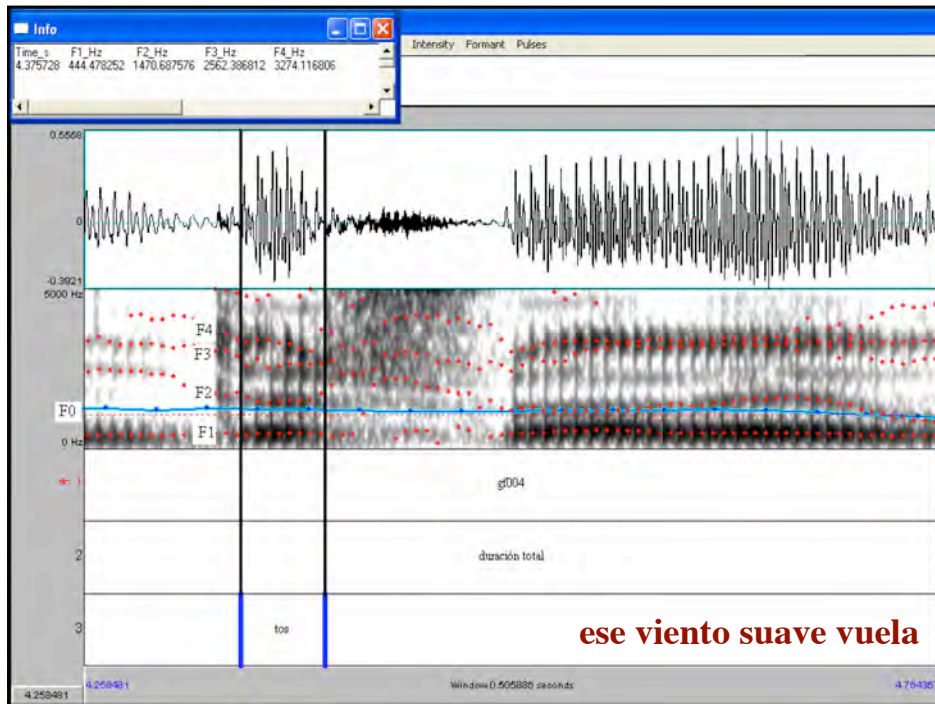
Info

| Time_s | F1_Hz | F2_Hz | F3_Hz | F4_Hz |
|---|---|---|---|---|
| 4.375728 | 444.478252 | 1470.687576 | 2562.386812 | 3274.116806 |

Intensity Formant Pulses

0.5568
0
-0.3921
5000 Hz
F4
F3
F2
F0
0 Hz
F1

1 gf004

2 duración total

3 tos

ese viento suave vuela

4.258481
4.258481
Window 0.505885 seconds
4.76435